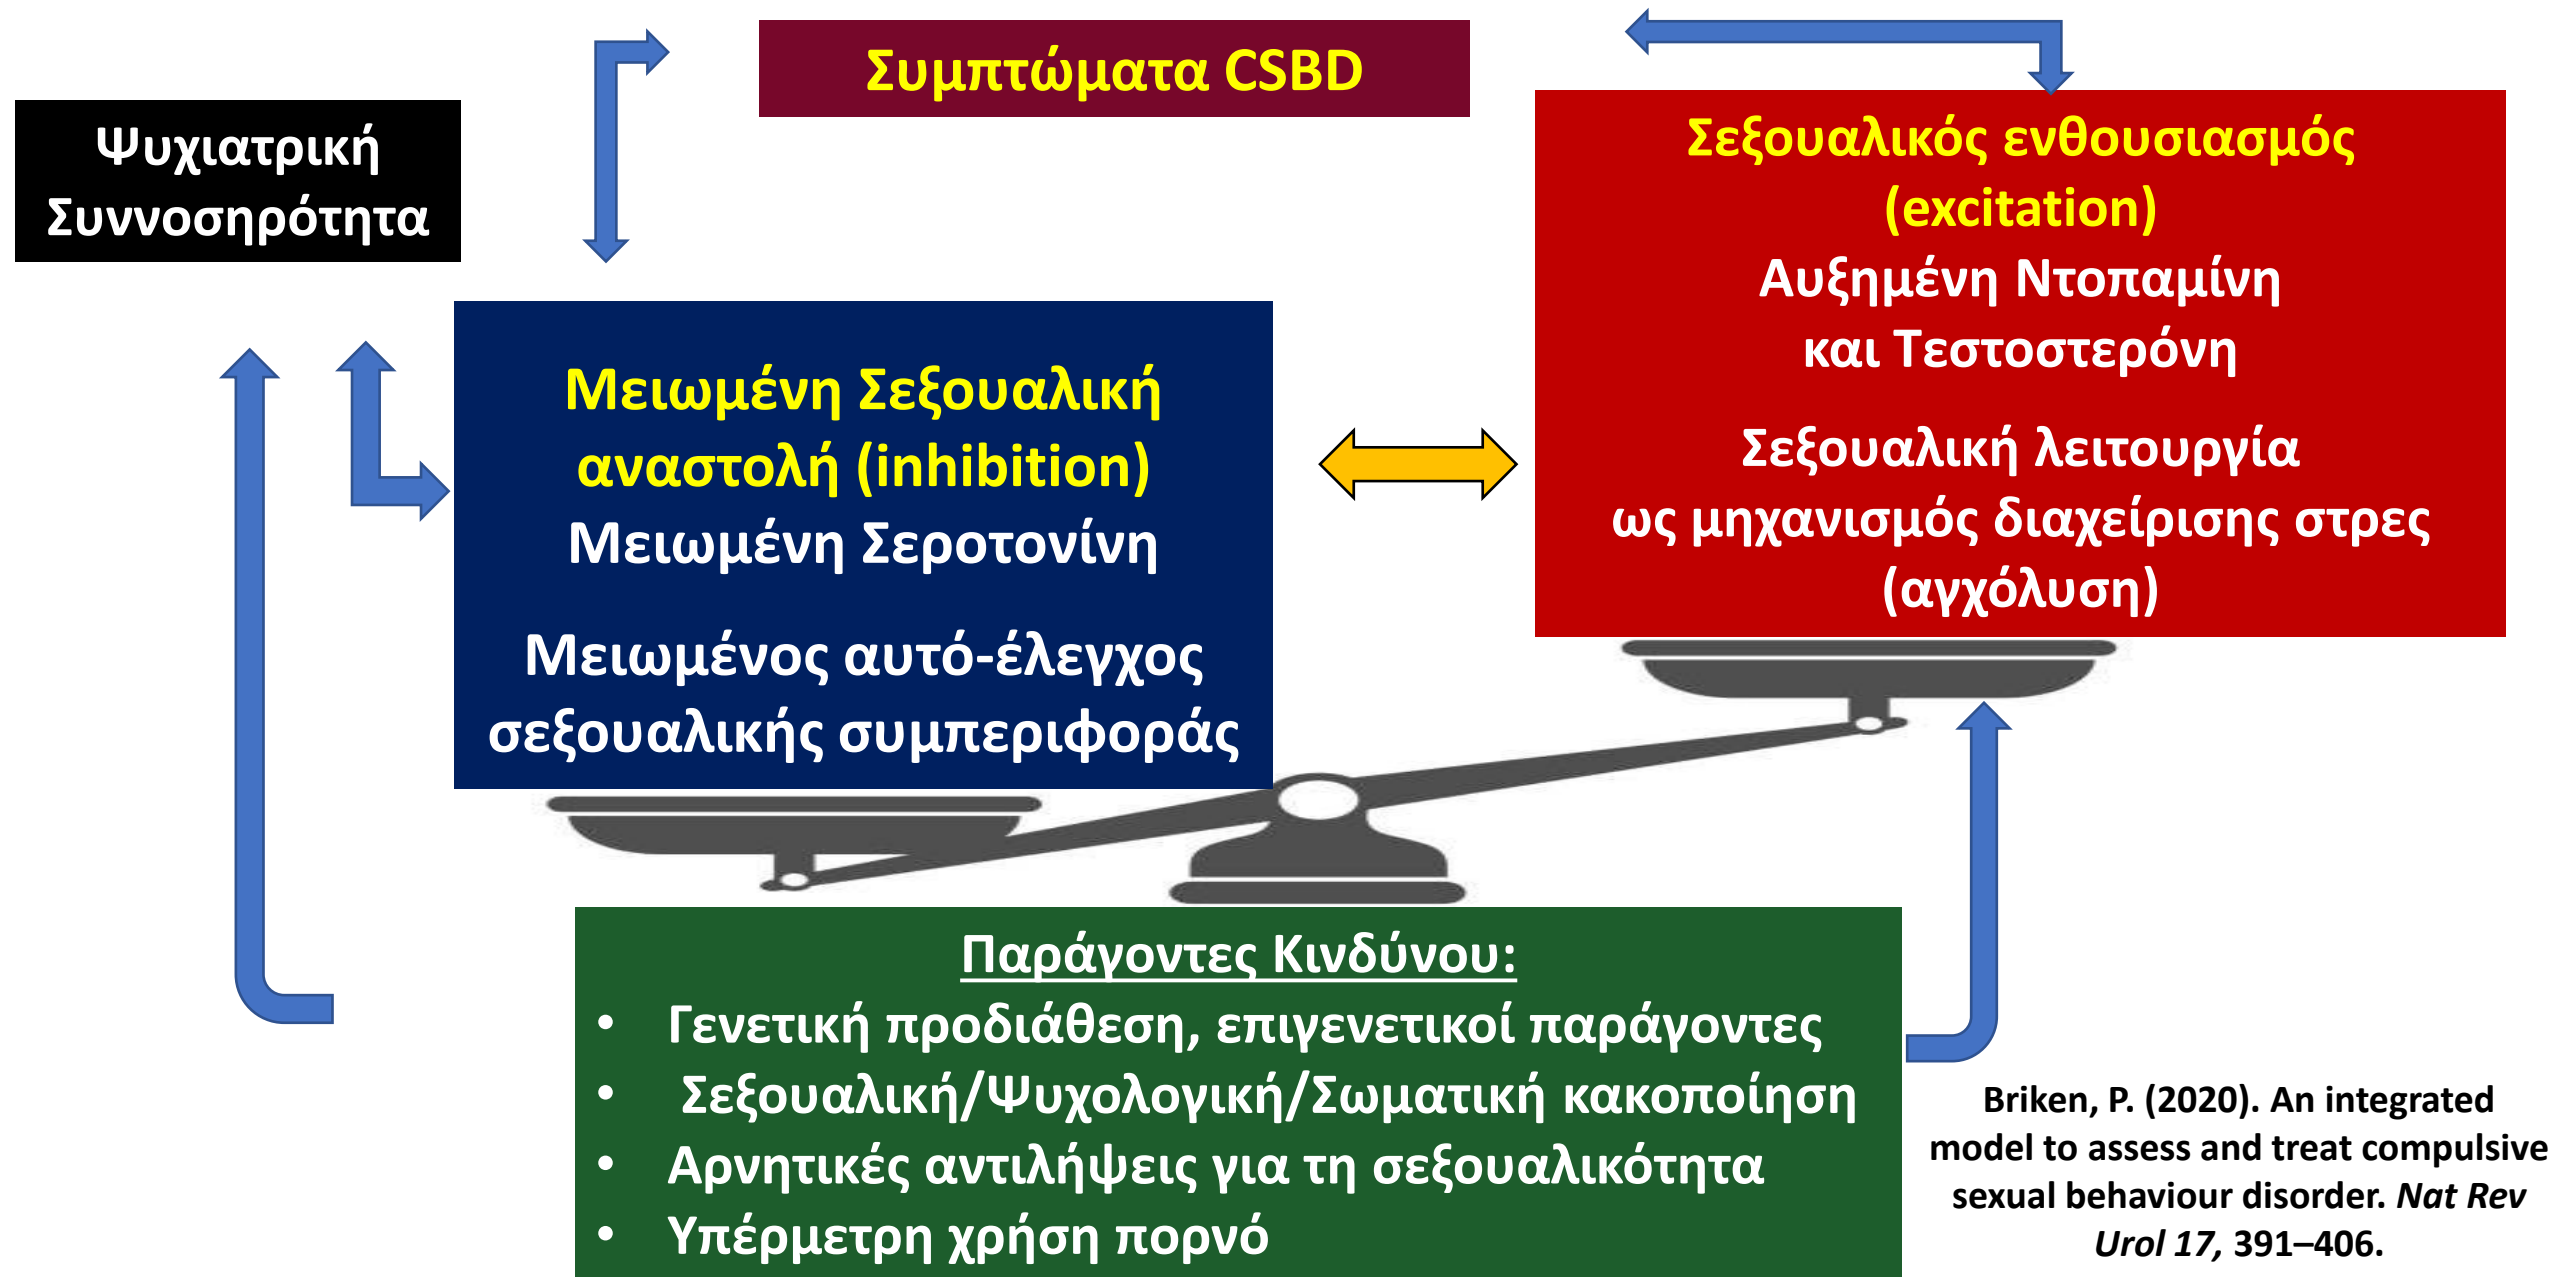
Ψυχιατρική Συννοσηρότητα

Συμπτώματα CSBD

Σεξουαλικός ενθουσιασμός (excitation)
Αυξημένη Ντοπαμίνη και Τεστοστερόνη

Σεξουαλική λειτουργία ως μηχανισμός διαχείρισης στρες (αγχόλυση)

Μειωμένη Σεξουαλική αναστολή (inhibition)
Μειωμένη Σεροτονίνη

Μειωμένος αυτό-έλεγχος σεξουαλικής συμπεριφοράς

Παράγοντες Κινδύνου:
• Γενετική προδιάθεση, επιγενετικοί παράγοντες
• Σεξουαλική/Ψυχολογική/Σωματική κακοποίηση
• Αρνητικές αντιλήψεις για τη σεξουαλικότητα
• Υπέρμετρη χρήση πορνό

Briken, P. (2020). An integrated model to assess and treat compulsive sexual behaviour disorder. *Nat Rev Urol 17,* 391–406.